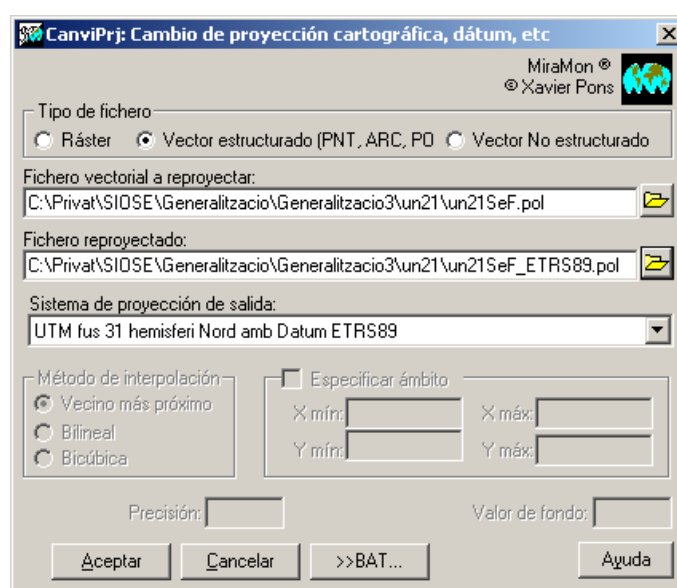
CanviPrj: Cambio de proyección cartográfica, dátum, etc

MiraMon ®
© Xavier Pons

Tipo de fichero
Ráster
Vector estructurado (PNT, ARC, PO
Vector No estructurado

Fichero vectorial a reproyectar:
C:\Privat\SIOSE\Generalitzacio\Generalitzacio3\un21\un21SeF.pol

Fichero reproyectado:
C:\Privat\SIOSE\Generalitzacio\Generalitzacio3\un21\un21SeF_ETRS89.pol

Sistema de proyección de salida:
UTM fus 31 hemisferi Nord amb Datum ETRS89

Método de interpolación
Vecino más próximo
Bilineal
Bicúbica

Especificar ámbito
X mín:
X máx:
Y mín:
Y máx:

Precisión:
Valor de fondo:

Aceptar
Cancelar
>>BAT...
Ayuda